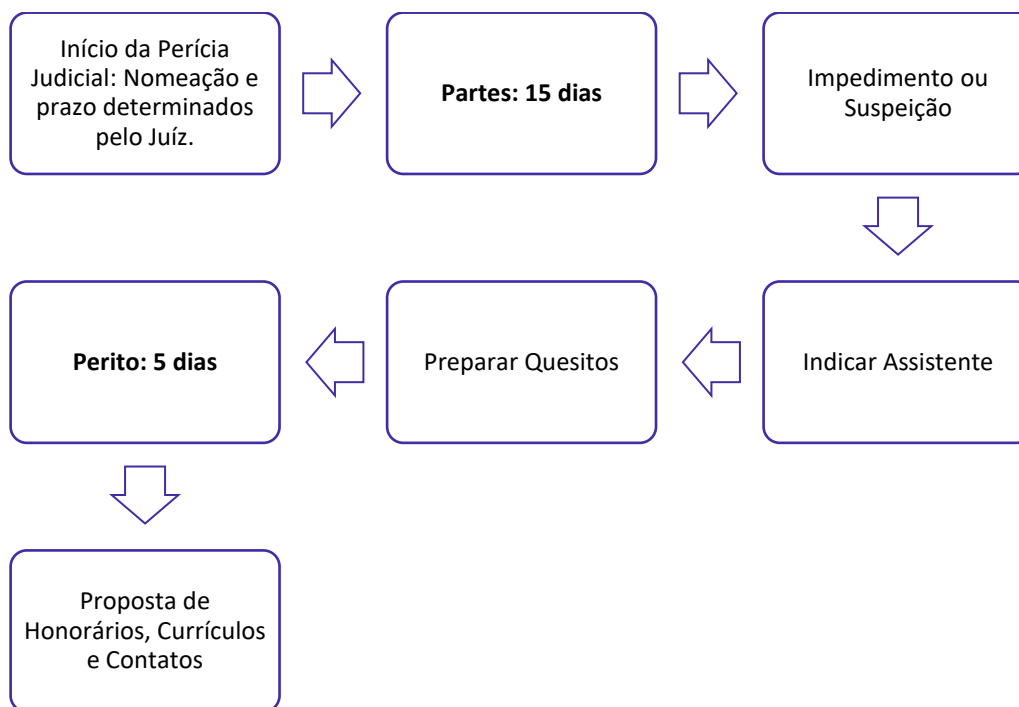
Início da Perícia Judicial: Nomeação e prazo determinados pelo Juíz.

**Partes: 15 dias**

Impedimento ou Suspeição

Indicar Assistente

Preparar Quesitos

**Perito: 5 dias**

Proposta de Honorários, Currículos e Contatos